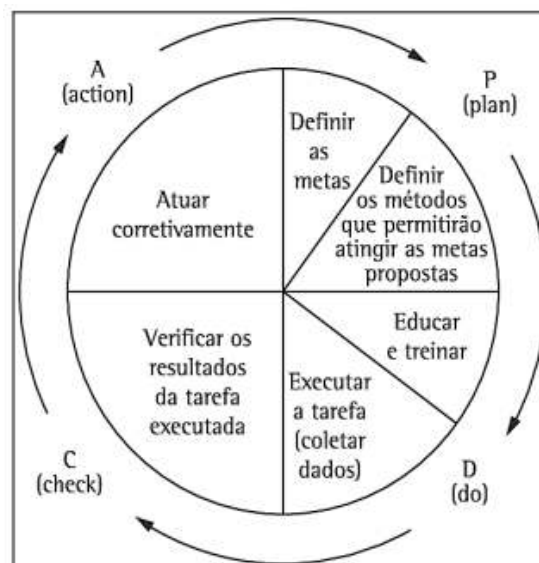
A
(action)

P
(plan)

Definir as metas

Definir os métodos que permitirão atingir as metas propostas

Atuar corretivamente

Educar e treinar

Executar a tarefa (coletar dados)

Verificar os resultados da tarefa executada

C
(check)

D
(do)